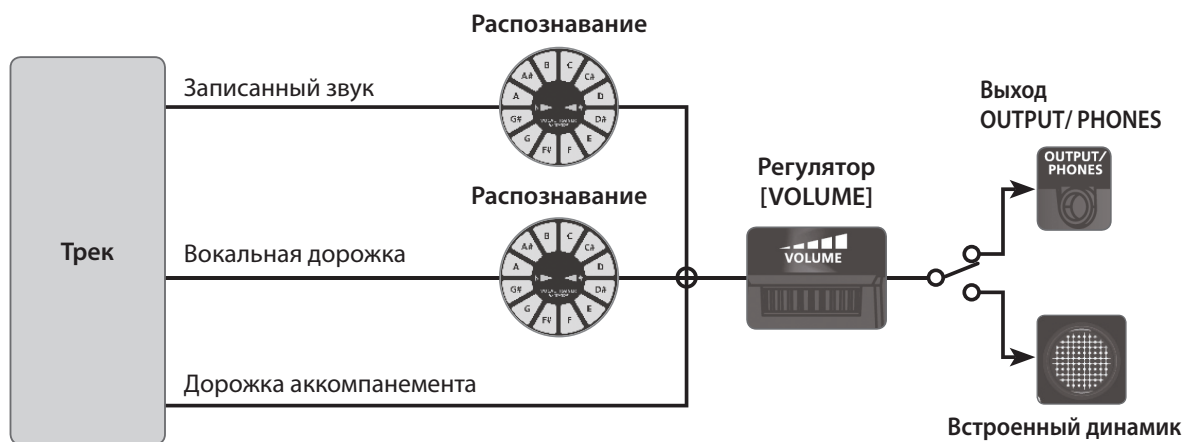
Распознавание

Записанный звук

B C C# D D# E F F# G G# A A#

Выход OUTPUT/ PHONES

OUTPUT/ PHONES

Регулятор [VOLUME]

Распознавание

Трек

Вокальная дорожка

B C C# D D# E F F# G G# A A#

VOLUME

Дорожка аккомпанемента

Встроенный динамик